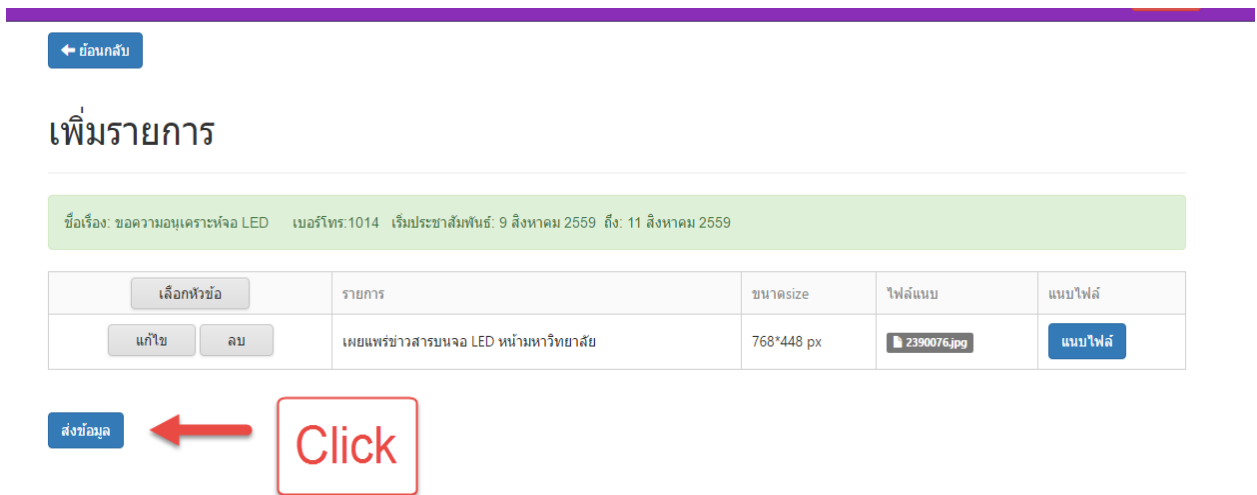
ย้อนกลับ

เพิ่มรายการ

ชื่อเรื่อง: ขอความอนุเคราะห์จอ LED เบอร์โทร:1014 เริ่มประชาสัมพันธ์: 9 สิงหาคม 2559 ถึง: 11 สิงหาคม 2559

| เลือกหัวข้อ | รายการ | ขนาดsize | ไฟล์แนบ | แนบไฟล์ |
|---|---|---|---|---|
| แก้ไข ลบ | เผยแพร่ข่าวสารบนจอ LED หน้ามหาวิทยาลัย | 768*448 px | 2390076.jpg | แนบไฟล์ |

ส่งข้อมูล

Click